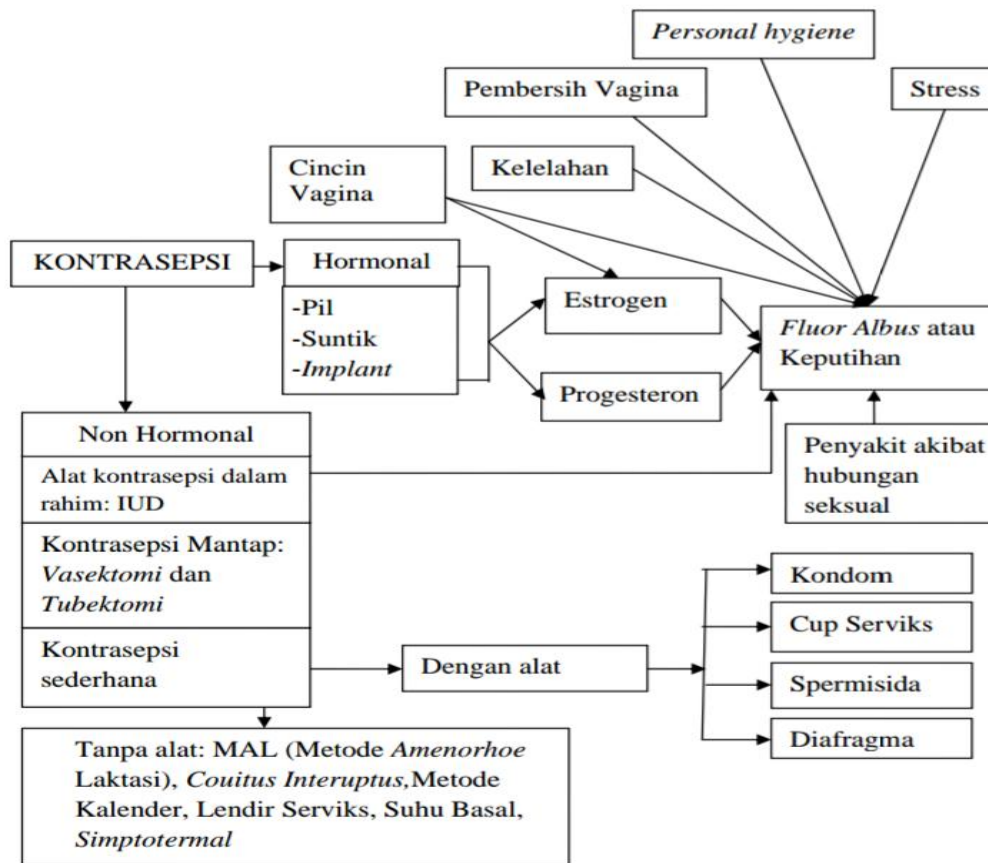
Personal hygiene

Pembersih Vagina

Stress

Cincin Vagina

Kelelahan

KONTRASEPSI

Hormonal

-Pil
-Suntik
-Implant

Estrogen

Progesteron

Fluor Albus atau Keputihan

Penyakit akibat hubungan seksual

Non Hormonal

Alat kontrasepsi dalam rahim: IUD

Kontrasepsi Mantap: Vasektomi dan Tubektomi

Kontrasepsi sederhana

Dengan alat

Kondom

Cup Serviks

Spermisida

Diafragma

Tanpa alat: MAL (Metode Amenorhoe Laktasi), Couitus Interuptus,Metode Kalender, Lendir Serviks, Suhu Basal, Simptotermal